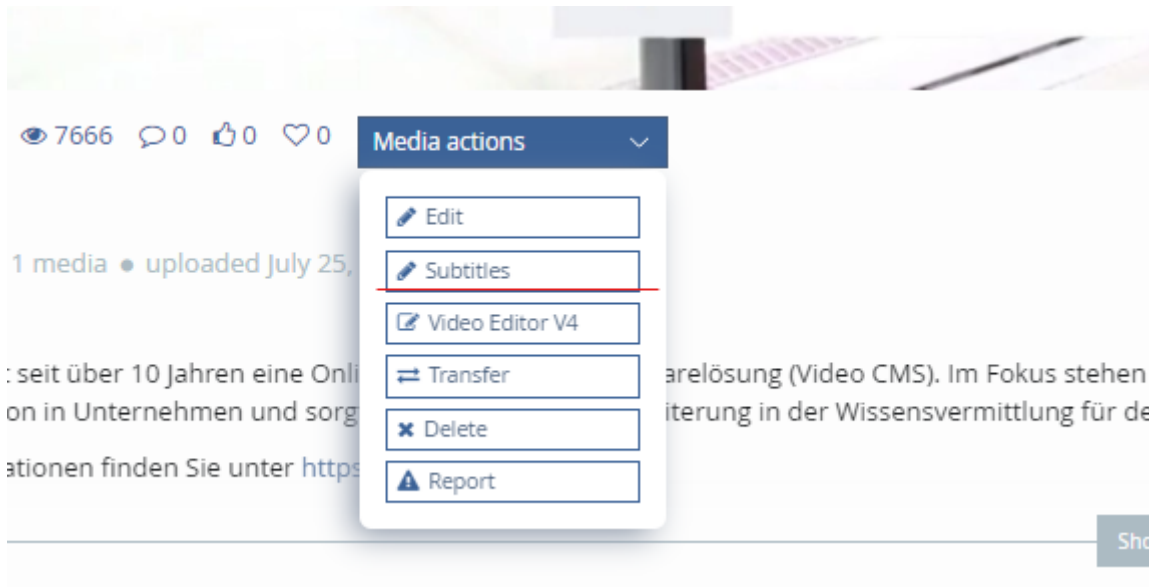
7666 0 0 0 Media actions

Edit

Subtitles

Video Editor V4

Transfer

Delete

Report

1 media • uploaded July 25,

t seit über 10 Jahren eine Onli arelösung (Video CMS). Im Fokus stehen on in Unternehmen und sorg iterung in der Wissensvermittlung für de

ationen finden Sie unter https

Sho